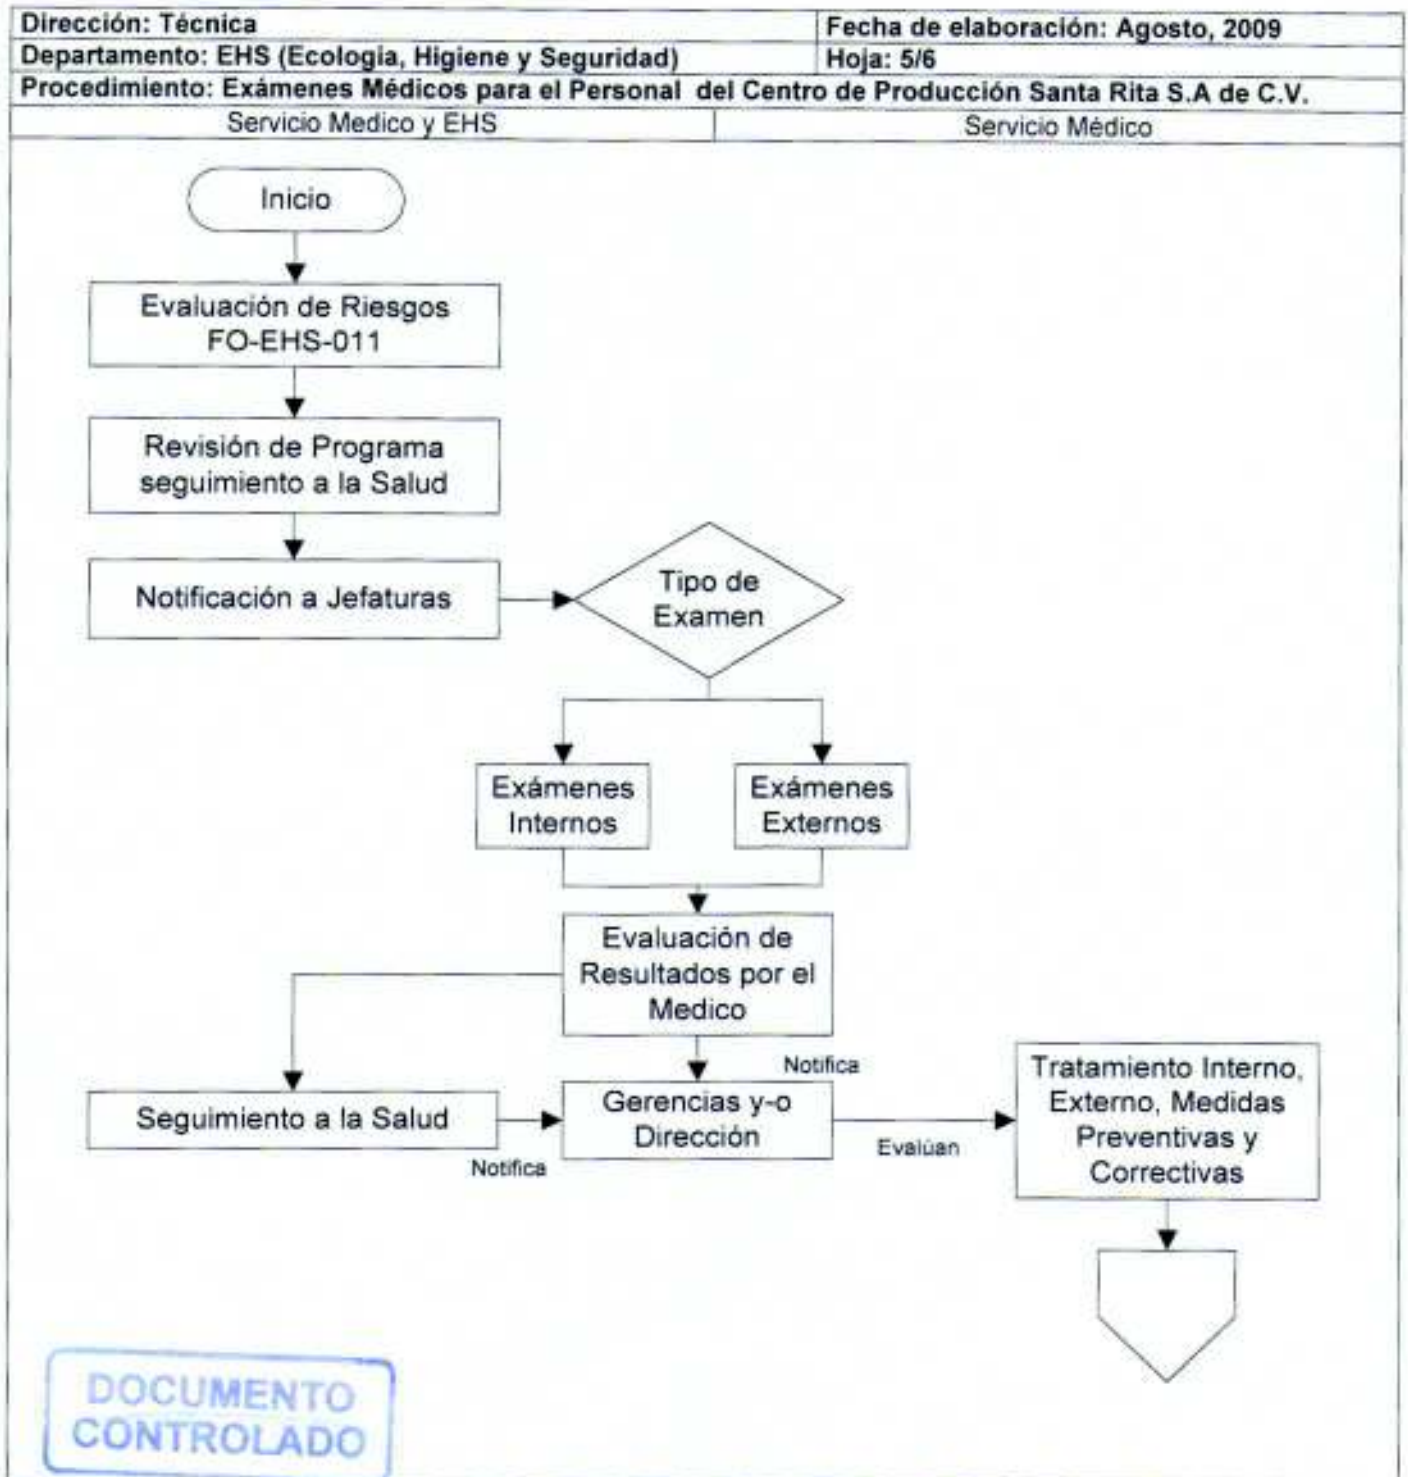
| Dirección: Técnica | Fecha de elaboración: Agosto, 2009 |
|---|---|
| Departamento: EHS (Ecologia, Higiene y Seguridad) | Hoja: 5/6 |

Procedimiento: Exámenes Médicos para el Personal del Centro de Producción Santa Rita S.A de C.V.

| Servicio Medico y EHS | Servicio Médico |
|---|---|

Inicio

Evaluación de Riesgos FO-EHS-011

Revisión de Programa seguimiento a la Salud

Notificación a Jefaturas

Tipo de Examen

Exámenes Internos

Exámenes Externos

Evaluación de Resultados por el Medico

Notifica

Seguimiento a la Salud

Notifica

Gerencias y-o Dirección

Evalúan

Tratamiento Interno, Externo, Medidas Preventivas y Correctivas

DOCUMENTO CONTROLADO